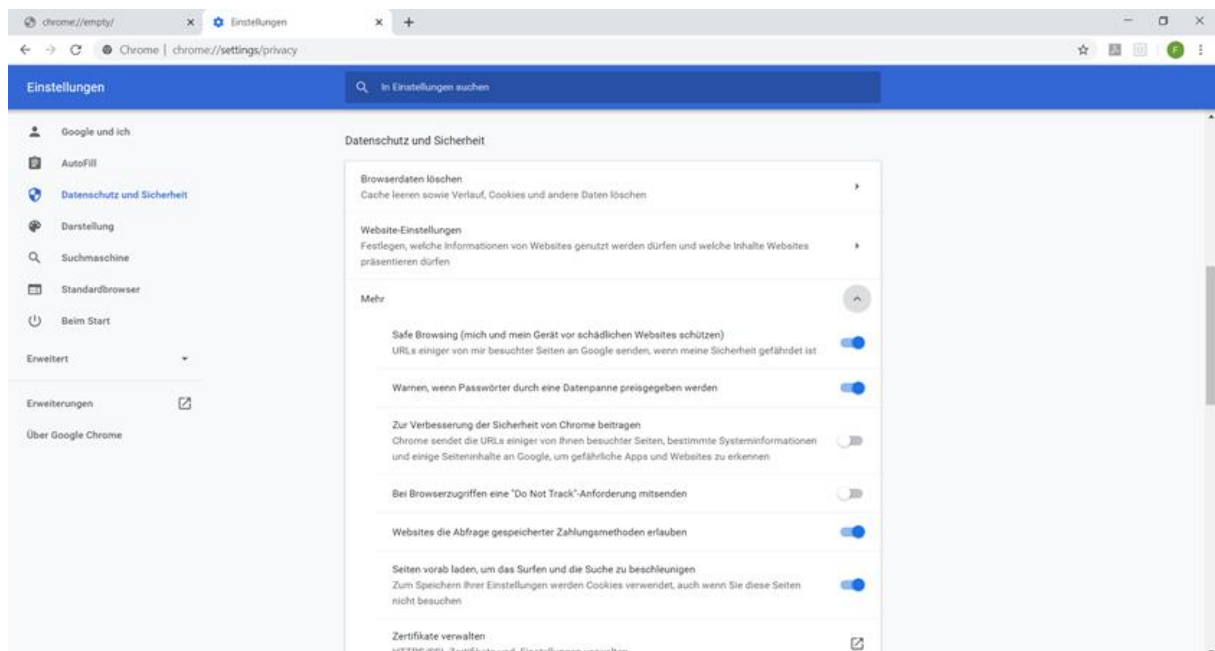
chrome://empty/
Einstellungen
Chrome | chrome://settings/privacy
F

Einstellungen
In Einstellungen suchen

Google und ich
AutoFill
Datenschutz und Sicherheit
Darstellung
Suchmaschine
Standardbrowser
Beim Start
Erweitert
Erweiterungen
Über Google Chrome

Datenschutz und Sicherheit

Browserdaten löschen
Cache leeren sowie Verlauf, Cookies und andere Daten löschen

Website-Einstellungen
Festlegen, welche Informationen von Websites genutzt werden dürfen und welche Inhalte Websites präsentieren dürfen

Mehr

Safe Browsing (mich und mein Gerät vor schädlichen Websites schützen)
URLs einiger von mir besuchter Seiten an Google senden, wenn meine Sicherheit gefährdet ist

Warnen, wenn Passwörter durch eine Datenpanne preisgegeben werden

Zur Verbesserung der Sicherheit von Chrome beitragen
Chrome sendet die URLs einiger von Ihnen besuchter Seiten, bestimmte Systeminformationen und einige Seiteninhalte an Google, um gefährliche Apps und Websites zu erkennen

Bei Browserzugriffen eine "Do Not Track"-Anforderung mitsenden

Websites die Abfrage gespeicherter Zahlungsmethoden erlauben

Seiten vorab laden, um das Surfen und die Suche zu beschleunigen
Zum Speichern Ihrer Einstellungen werden Cookies verwendet, auch wenn Sie diese Seiten nicht besuchen

Zertifikate verwalten
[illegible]